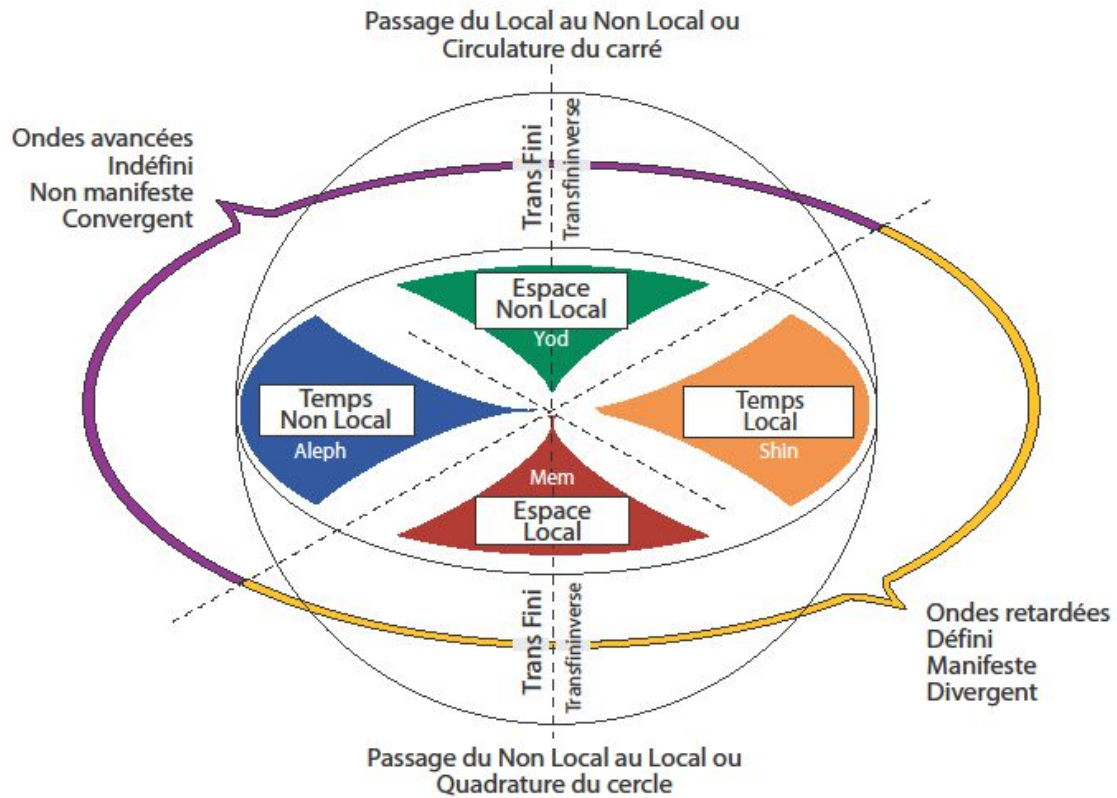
Passage du Local au Non Local ou
Circulature du carré

Ondes avancées
Indéfini
Non manifeste
Convergent

Trans Fini
Transfininverse

Espace
Non Local
Yod

Temps
Non Local
Aleph

Temps
Local
Shin

Mem
Espace
Local

Ondes retardées
Défini
Manifeste
Divergent

Trans Fini
Transfininverse

Passage du Non Local au Local ou
Quadrature du cercle